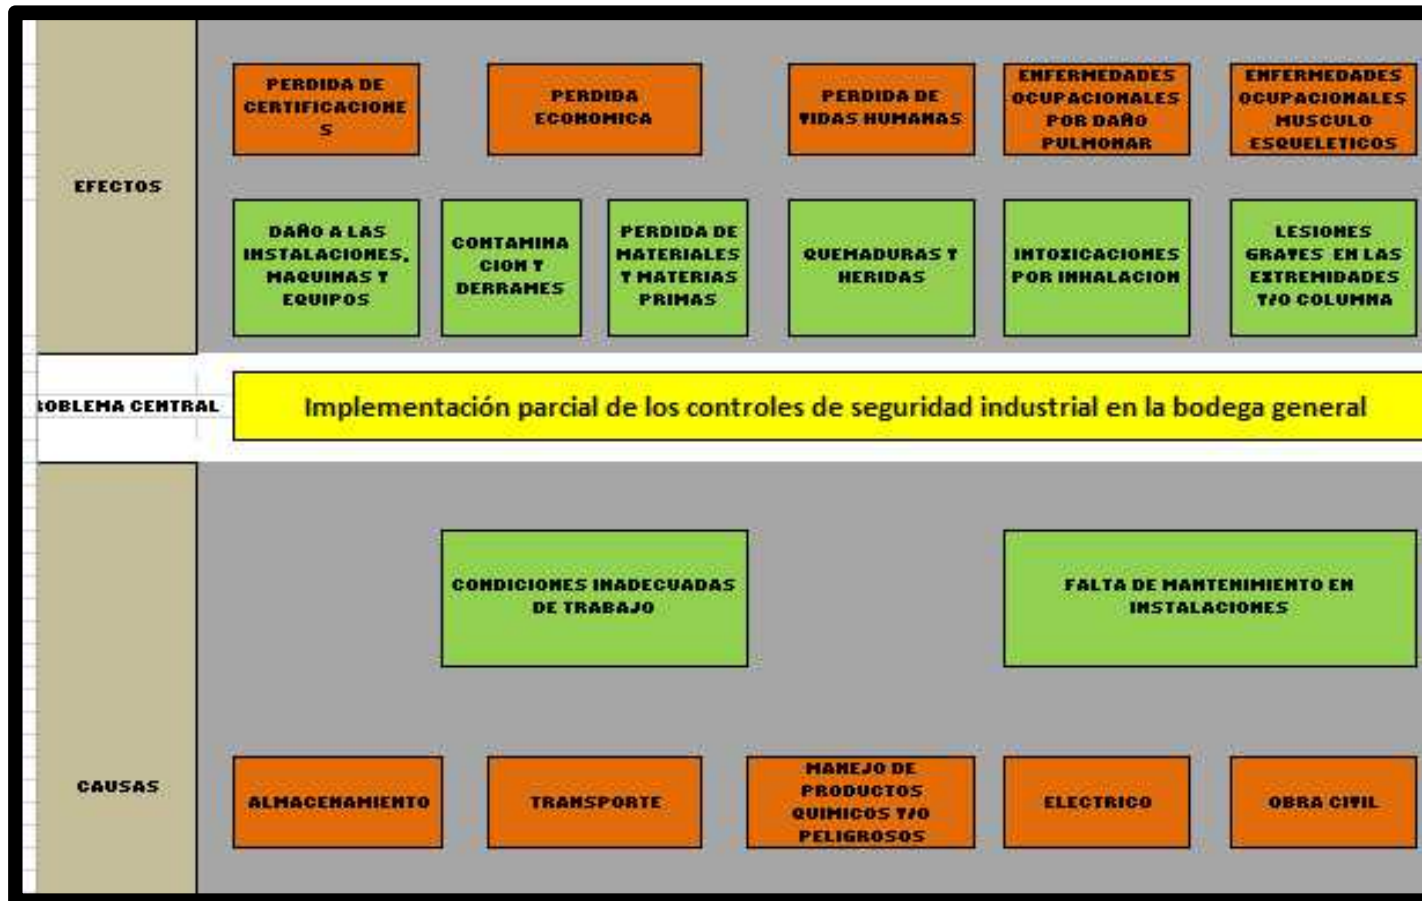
EFECTOS

PERDIDA DE CERTIFICACIONE S

PERDIDA ECONOMICA

PERDIDA DE VIDAS HUMANAS

ENFERMEDADES OCUPACIONALES POR DAÑO PULMONAR

ENFERMEDADES OCUPACIONALES MUSCULO ESQUELETICOS

DAÑO A LAS INSTALACIONES, MAQUINAS Y EQUIPOS

CONTAMINA CION Y DERRAMES

PERDIDA DE MATERIALES Y MATERIAS PRIMAS

QUEMADURAS Y HERIDAS

INTOXICACIONES POR INHALACION

LESIONES GRAVES EN LAS EXTREMIDADES Y/O COLUMNA

ROBLEMA CENTRAL

Implementación parcial de los controles de seguridad industrial en la bodega general

CONDICIONES INADECUADAS DE TRABAJO

FALTA DE MANTENIMIENTO EN INSTALACIONES

CAUSAS

ALMACENAMIENTO

TRANSPORTE

MANEJO DE PRODUCTOS QUIMICOS Y/O PELIGROSOS

ELECTRICO

OBRA CIVIL